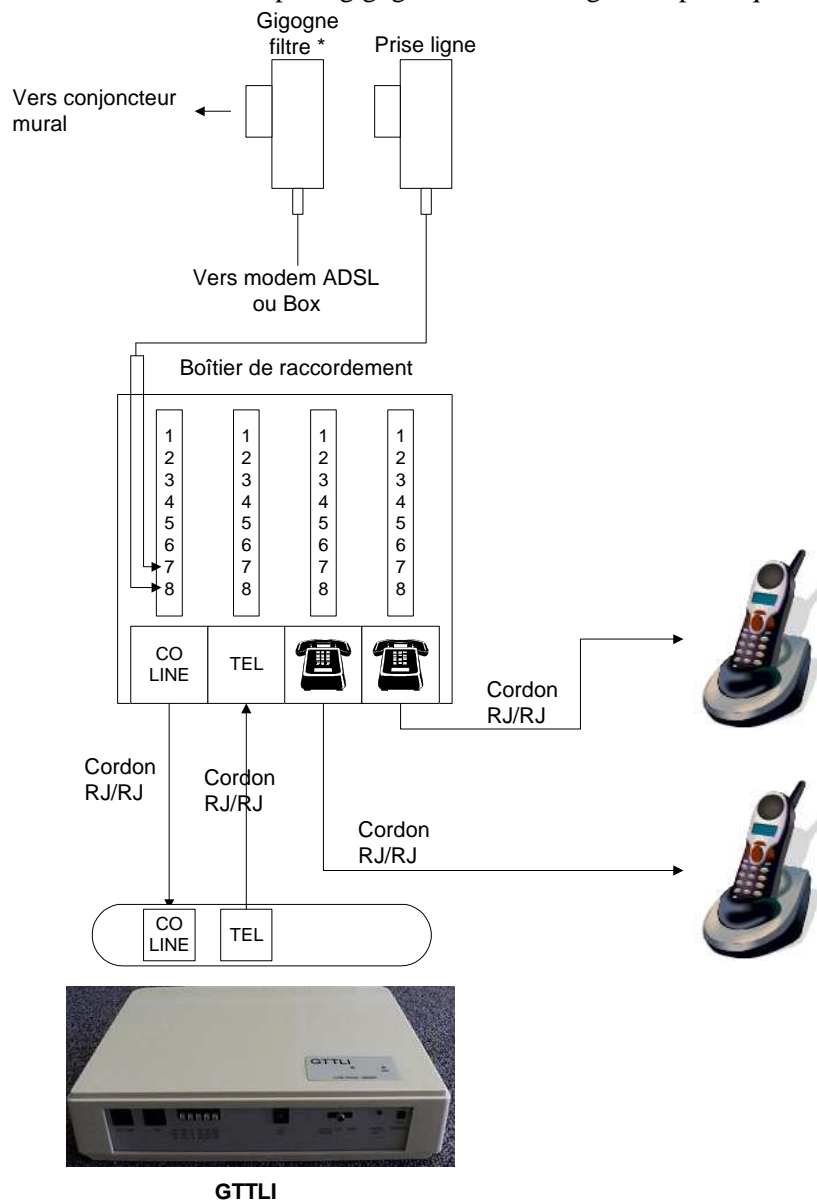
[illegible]

Gigogne filtre *

Prise ligne

Vers conjoncteur mural

Vers modem ADSL ou Box

Boîtier de raccordement

1
2
3
4
5
6
7
8

1
2
3
4
5
6
7
8

1
2
3
4
5
6
7
8

1
2
3
4
5
6
7
8

CO LINE

TEL

Cordon RJ/RJ

Cordon RJ/RJ

Cordon RJ/RJ

Cordon RJ/RJ

CO LINE

TEL

GTTLI

GTTLI